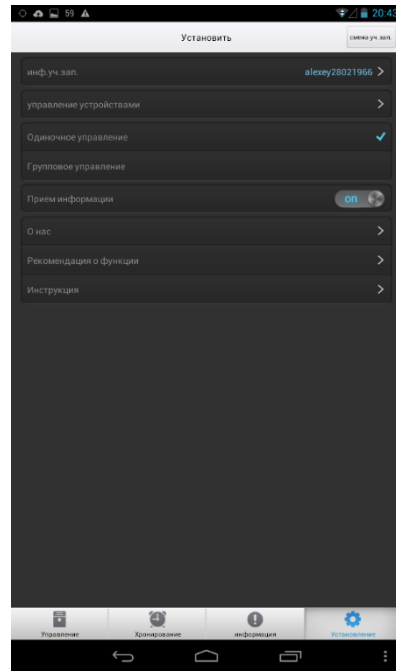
59

20:43

Установить

смена уч.зап.

инф.уч.зап.

alexey28021966

управление устройствами

Одиночное управление

Групповое управление

Прием информации

on

О нас

Рекомендация о функции

Инструкция

Управление

Хранирование

информация

Установление